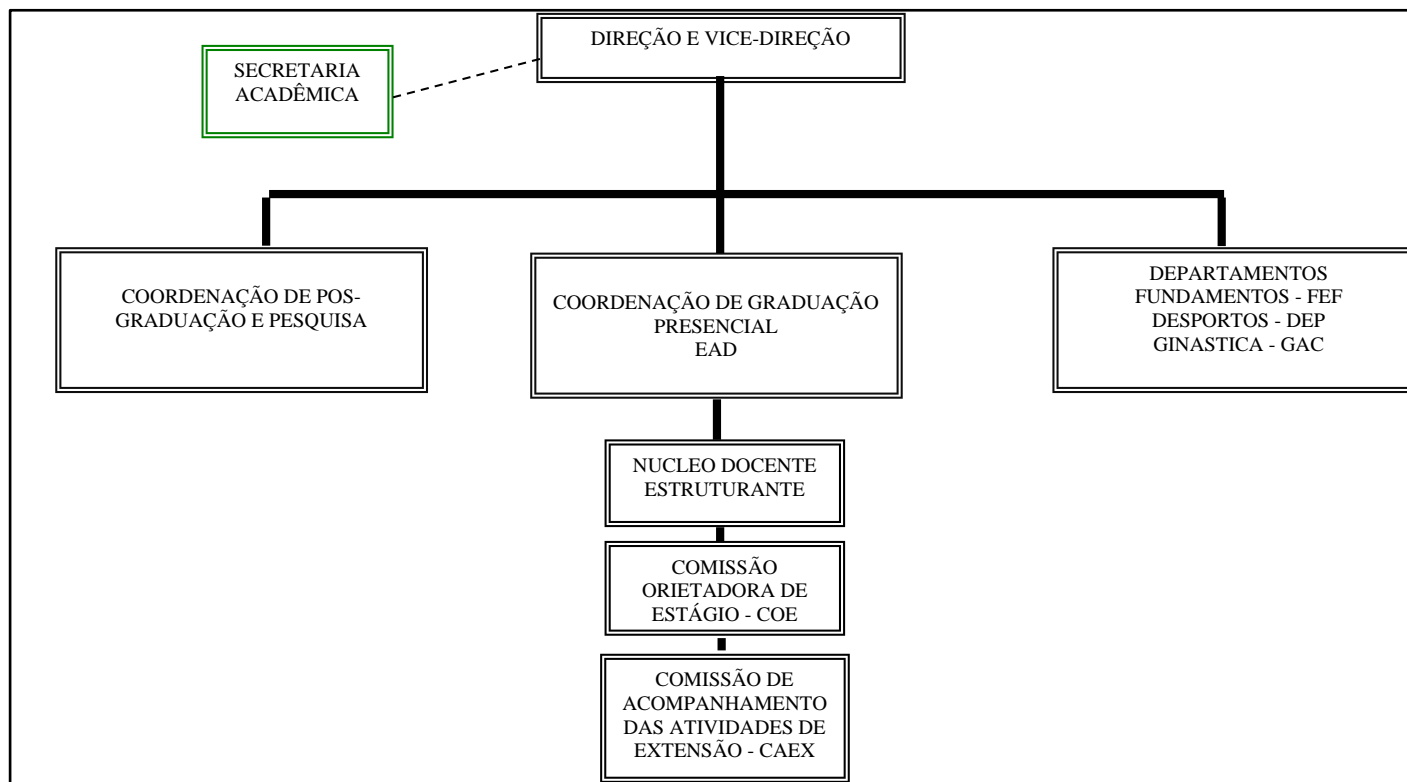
DIREÇÃO E VICE-DIREÇÃO

SECRETARIA ACADÊMICA

COORDENAÇÃO DE POS-GRADUAÇÃO E PESQUISA

COORDENAÇÃO DE GRADUAÇÃO
PRESENCIAL
EAD

DEPARTAMENTOS
FUNDAMENTOS - FEF
DESPORTOS - DEP
GINASTICA - GAC

NUCLEO DOCENTE ESTRUTURANTE

COMISSÃO ORIETADORA DE ESTÁGIO - COE

COMISSÃO DE ACOMPANHAMENTO DAS ATIVIDADES DE EXTENSÃO - CAEX